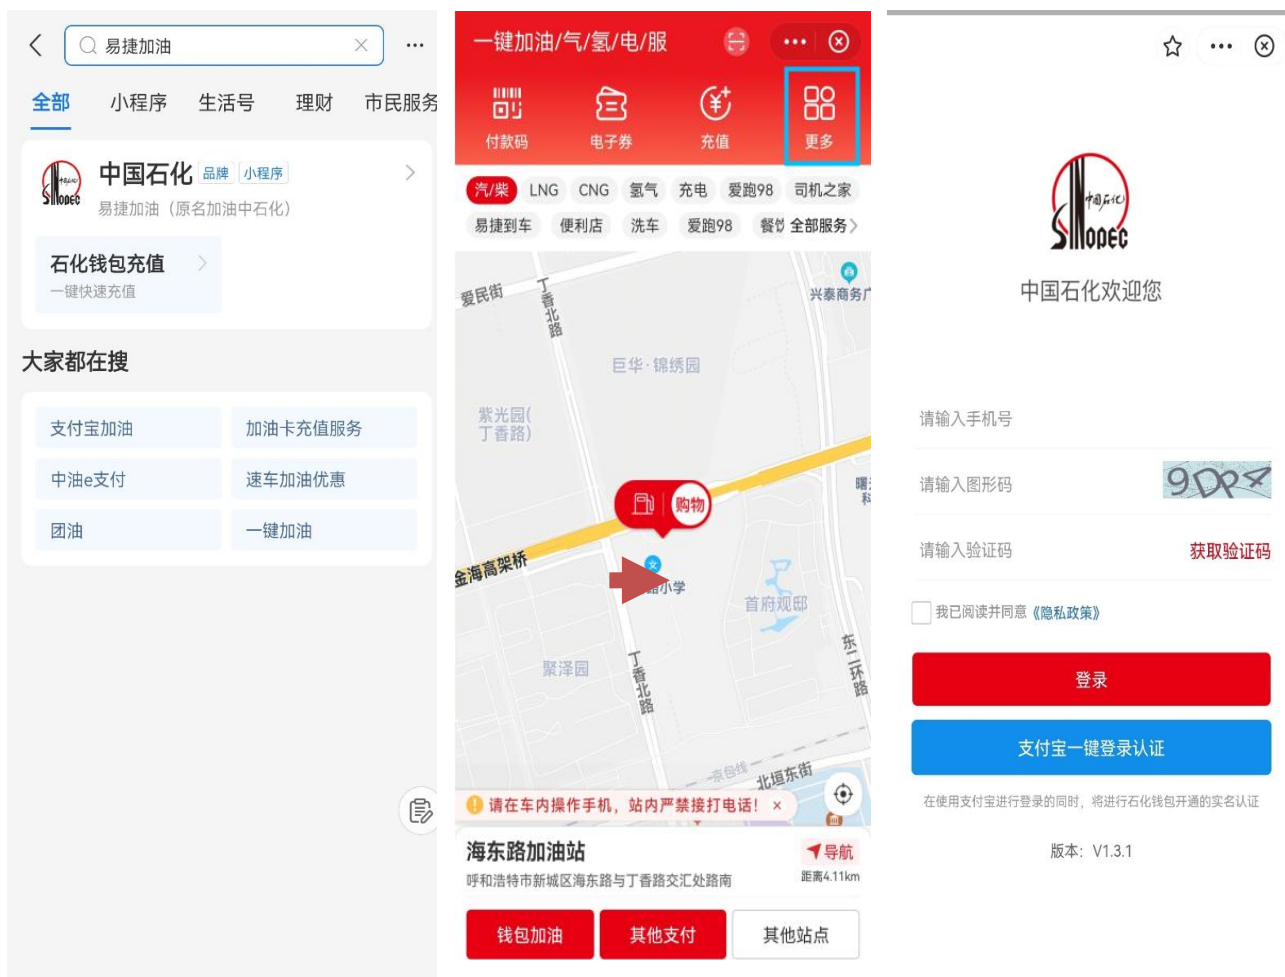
易捷加油

全部 小程序 生活号 理财 市民服务

中国石化 品牌 小程序
易捷加油（原名加油中石化）

石化钱包充值
一键快速充值

大家都在搜

| 支付宝加油 | 加油卡充值服务 |
|---|---|
| 中油e支付 | 速车加油优惠 |
| 团油 | 一键加油 |

一键加油/气/氢/电/服

付款码 电子券 充值 更多

汽/柴 LNG CNG 氢气 充电 爱跑98 司机之家
易捷到车 便利店 洗车 爱跑98 餐饮 全部服务

爱民街 丁香北路 兴泰商务广 巨华·锦绣园 紫光园(丁香路) 购物 金海高架桥 小学 首府观邸 聚泽园 丁香北路 东二环路 京包线 北垣东街

请在车内操作手机，站内严禁接打电话！×

海东路加油站
呼和浩特市新城区海东路与丁香路交汇处路南
导航
距离4.11km

钱包加油 其他支付 其他站点

SINOPEC 中国石化

中国石化欢迎您

请输入手机号
请输入图形码 9DP
请输入验证码 获取验证码
我已阅读并同意《隐私政策》

登录
支付宝一键登录认证
在使用支付宝进行登录的同时，将进行石化钱包开通的实名认证

版本：V1.3.1